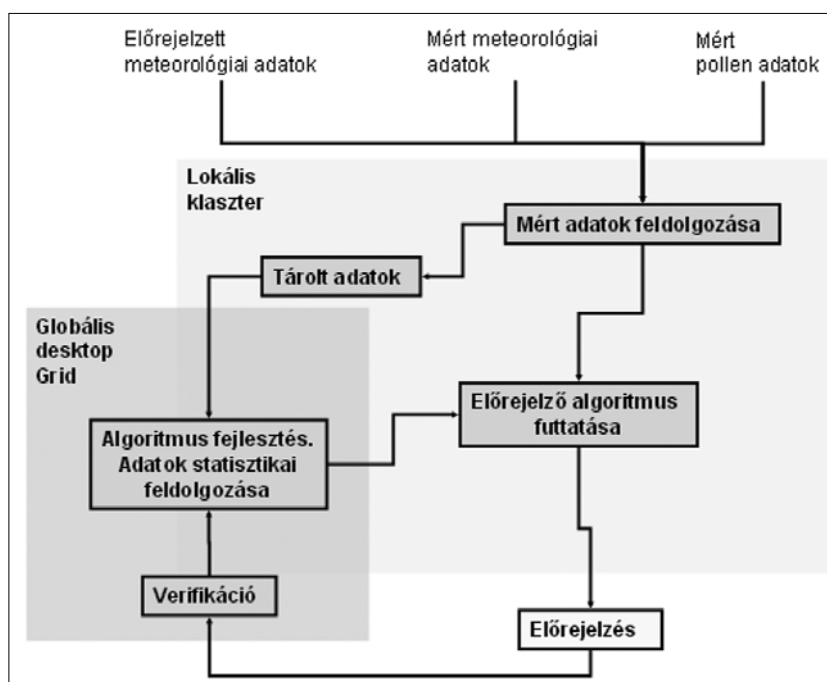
Előrejelzett meteorológiai adatok

Mért meteorológiai adatok

Mért pollen adatok

Lokális klaszter

Mért adatok feldolgozása

Tárolt adatok

Globális desktop Grid

Előrejelző algoritmus futtatása

Algoritmus fejlesztés. Adatok statisztikai feldolgozása

Verifikáció

Előrejelzés